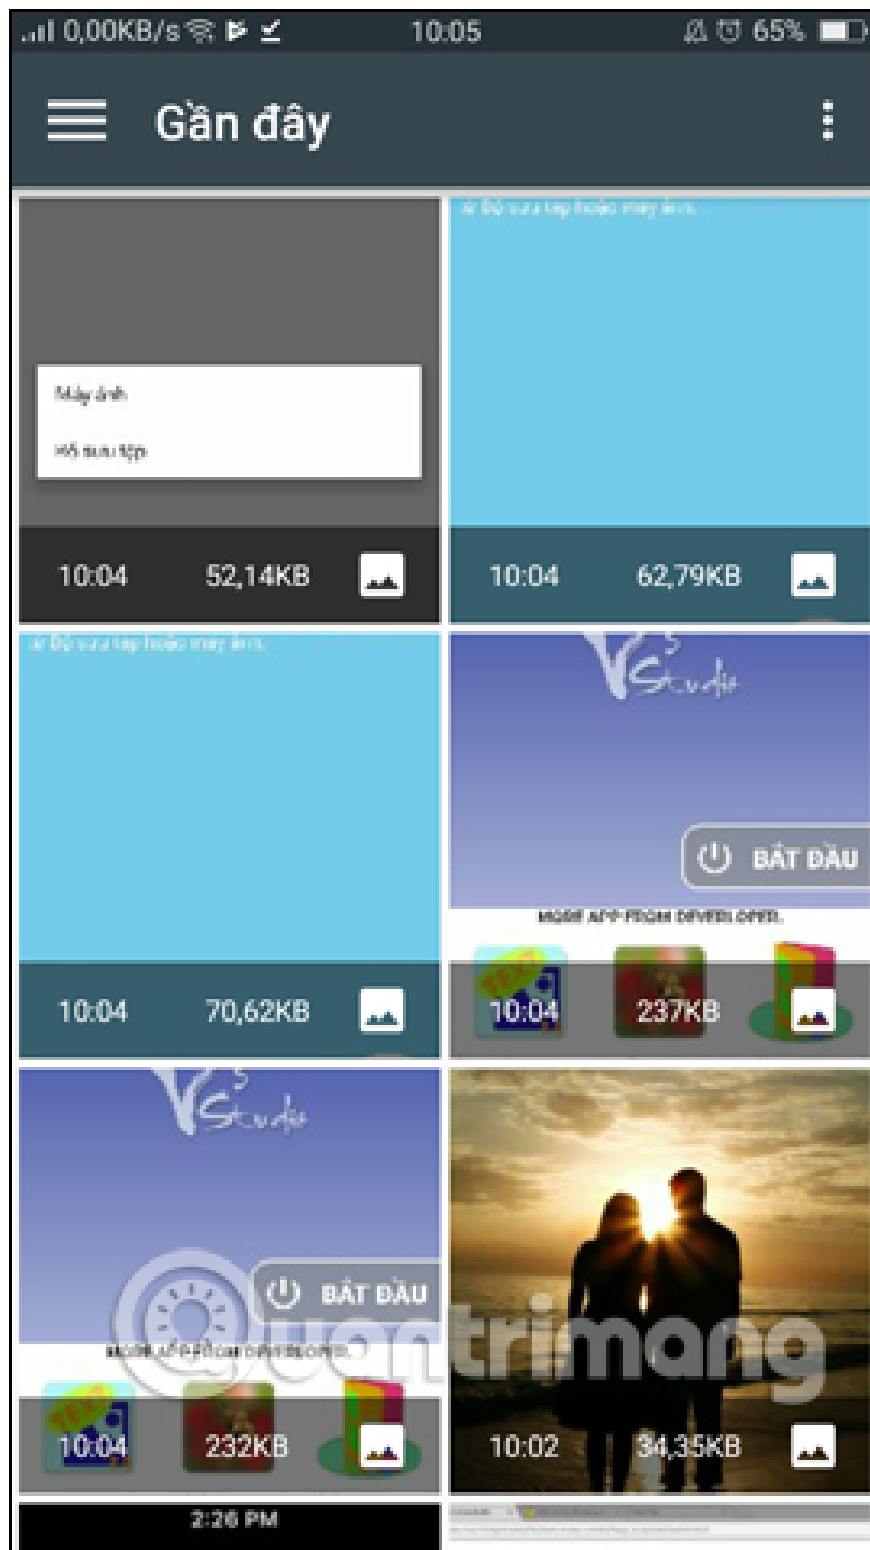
0,00KB/s 10:05 65%

Gần đây

Máy ảnh

Hồ sơ sưu tập

10:04 52,14KB

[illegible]

10:04 62,79KB

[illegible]

10:04 70,62KB

BẮT ĐẦU

MORE APP FROM DEVELOPER

10:04 237KB

BẮT ĐẦU

MORE APP FROM DEVELOPER

10:04 232KB

10:02 34,35KB

quantrimang

2:26 PM